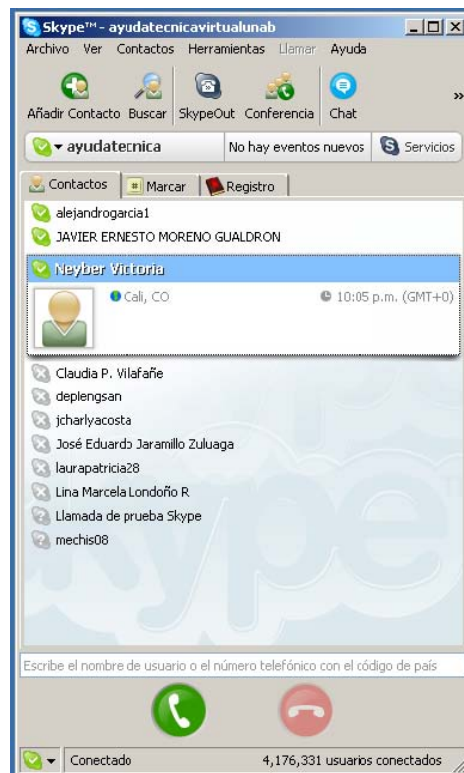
Skype™ - ayudatecnicavirtualunab

Archivo Ver Contactos Herramientas Llamar Ayuda

Añadir Contacto Buscar SkypeOut Conferencia Chat »

ayudatecnica

No hay eventos nuevos

Servicios

Contactos Marcar Registro

alejandrogarcia1

JAVIER ERNESTO MORENO GUALDRON

Neyber Victoria

Cali, CO

10:05 p.m. (GMT+0)

Claudia P. Vilafañe

deplengsan

jcharlyacosta

José Eduardo Jaramillo Zuluaga

laurapatricia28

Lina Marcela Londoño R

Llamada de prueba Skype

mechis08

Escribe el nombre de usuario o el número telefónico con el código de país

Conectado

4,176,331 usuarios conectados